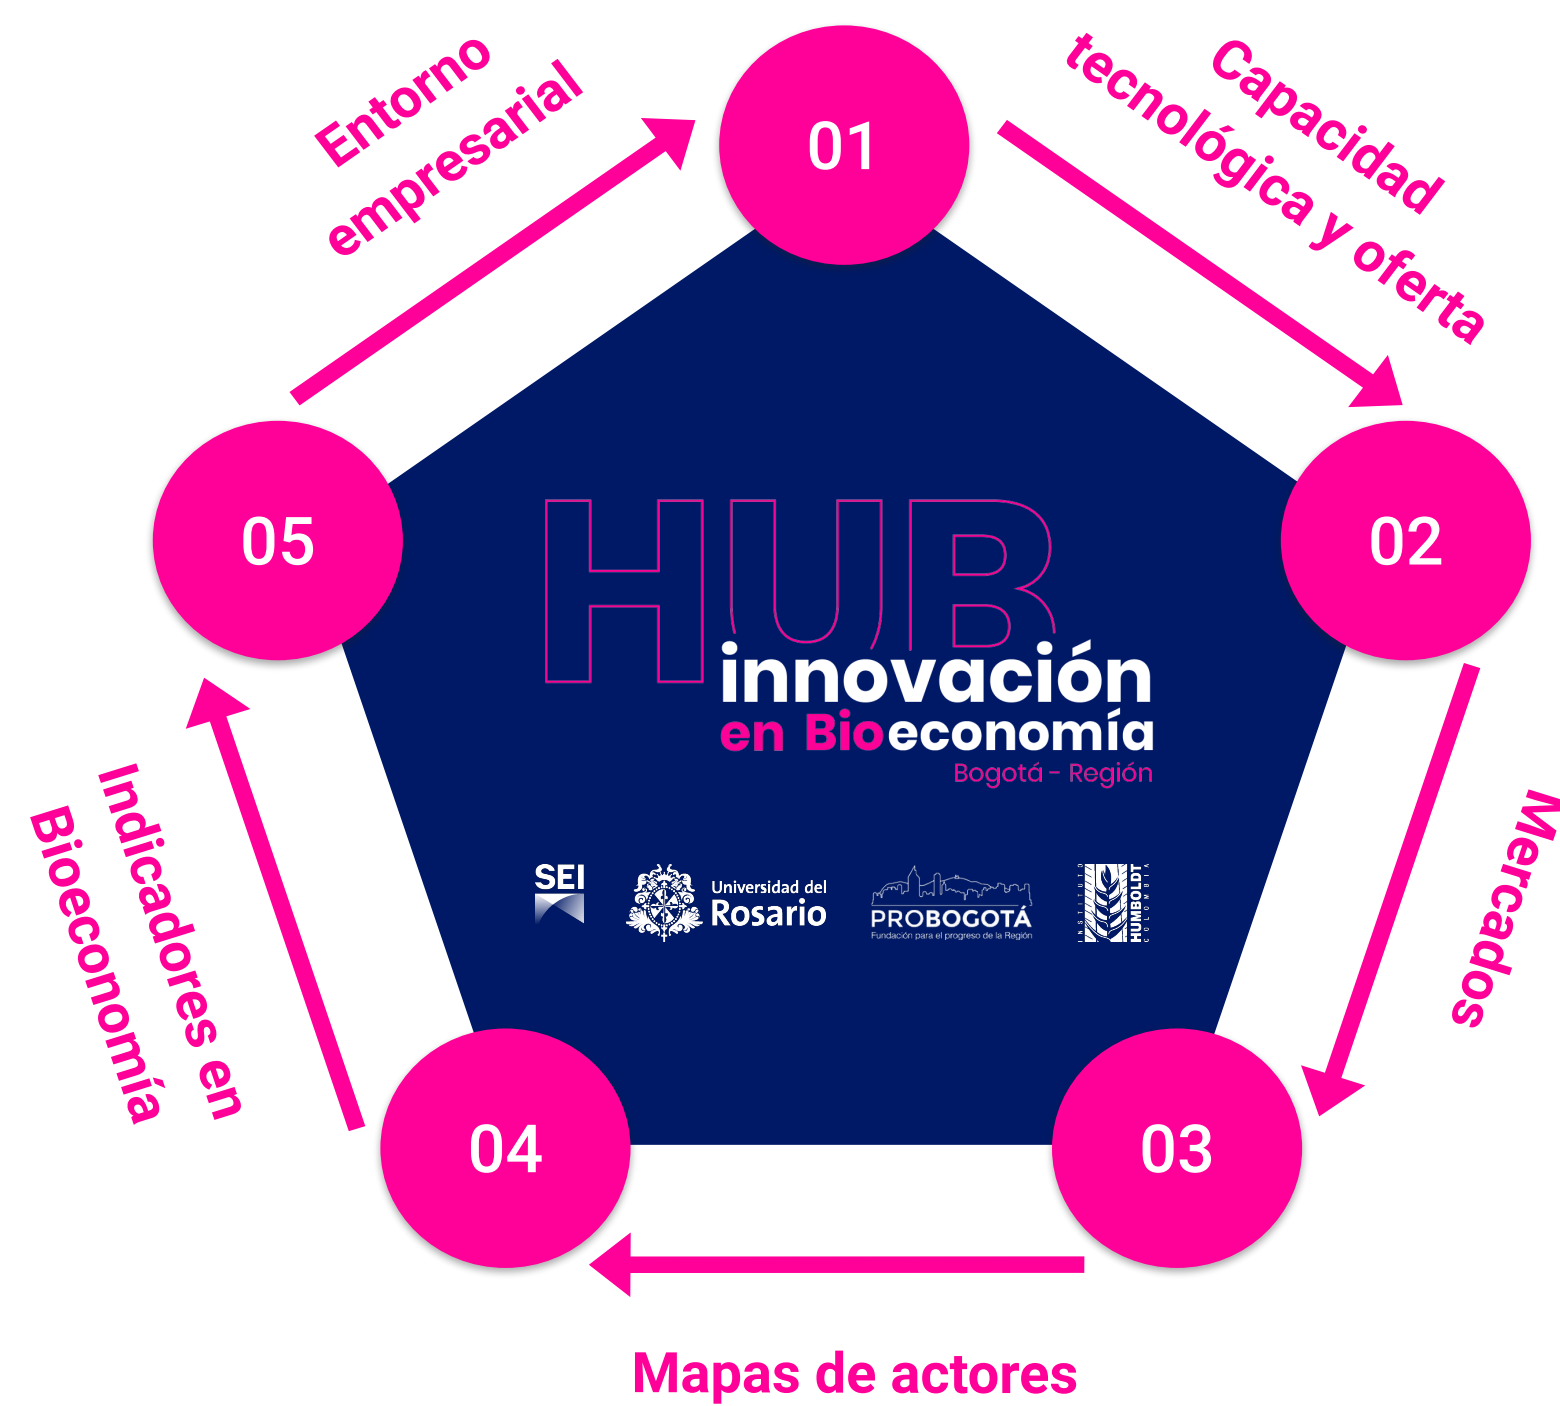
01

Capacidad tecnológica y oferta

02

Mercados

03

Mapas de actores

04

Indicadores en Bioeconomía

05

Entorno empresarial

HUB innovación en Bioeconomía
Bogotá - Región

SEI

Universidad del Rosario

PROBOGOTÁ
Fundación para el progreso de la Región

INSTITUTO HUMBOLDT COLOMBIA